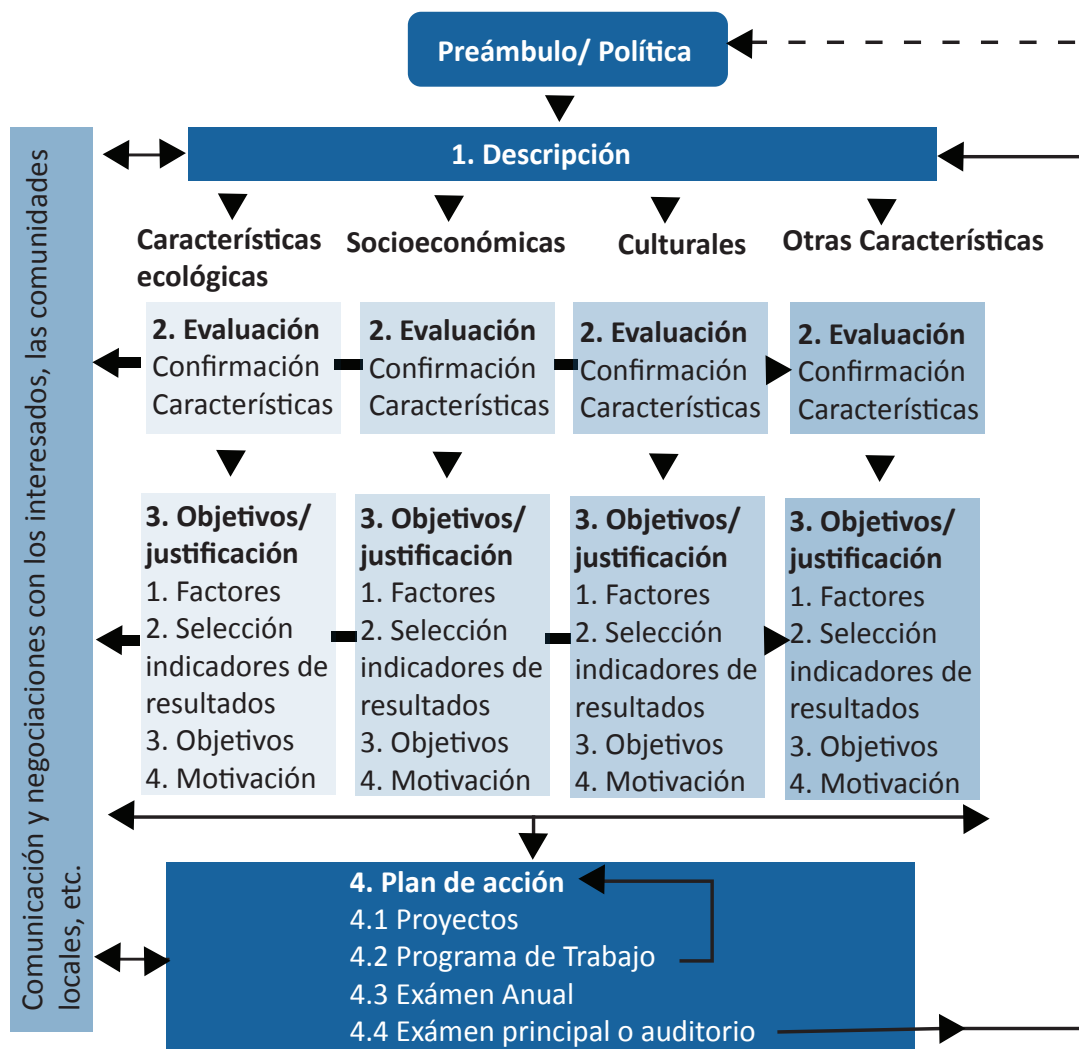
Preámbulo/ Política

1. Descripción

Características ecológicas

Socioeconómicas

Culturales

Otras Características

2. Evaluación
Confirmación
Características

2. Evaluación
Confirmación
Características

2. Evaluación
Confirmación
Características

2. Evaluación
Confirmación
Características

3. Objetivos/ justificación
1. Factores
2. Selección indicadores de resultados
3. Objetivos
4. Motivación

3. Objetivos/ justificación
1. Factores
2. Selección indicadores de resultados
3. Objetivos
4. Motivación

3. Objetivos/ justificación
1. Factores
2. Selección indicadores de resultados
3. Objetivos
4. Motivación

3. Objetivos/ justificación
1. Factores
2. Selección indicadores de resultados
3. Objetivos
4. Motivación

4. Plan de acción
4.1 Proyectos
4.2 Programa de Trabajo
4.3 Exámen Anual
4.4 Exámen principal o auditorio

Comunicación y negociaciones con los interesados, las comunidades locales, etc.